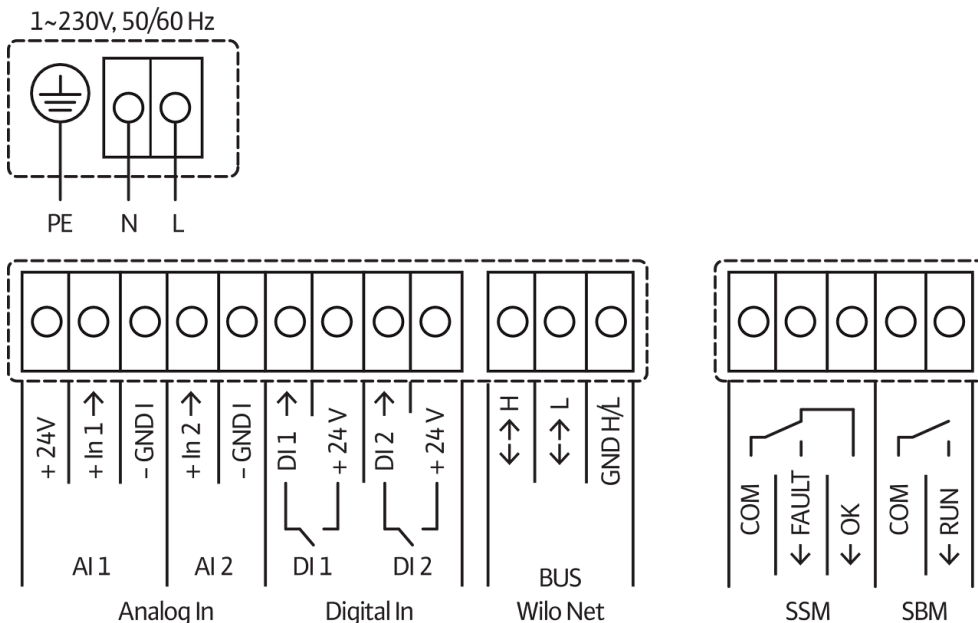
1~230V, 50/60 Hz

PE N L

+ 24V
+ In 1 →
- GND I
+ In 2 →
- GND I
DI 1 →
+ 24 V
DI 2 →
+ 24 V
↔ H
↔ L
GND H/L

COM
← FAULT
← OK
COM
← RUN

AI 1 AI 2 DI 1 DI 2 BUS

Analog In Digital In Wilo Net SSM SBM